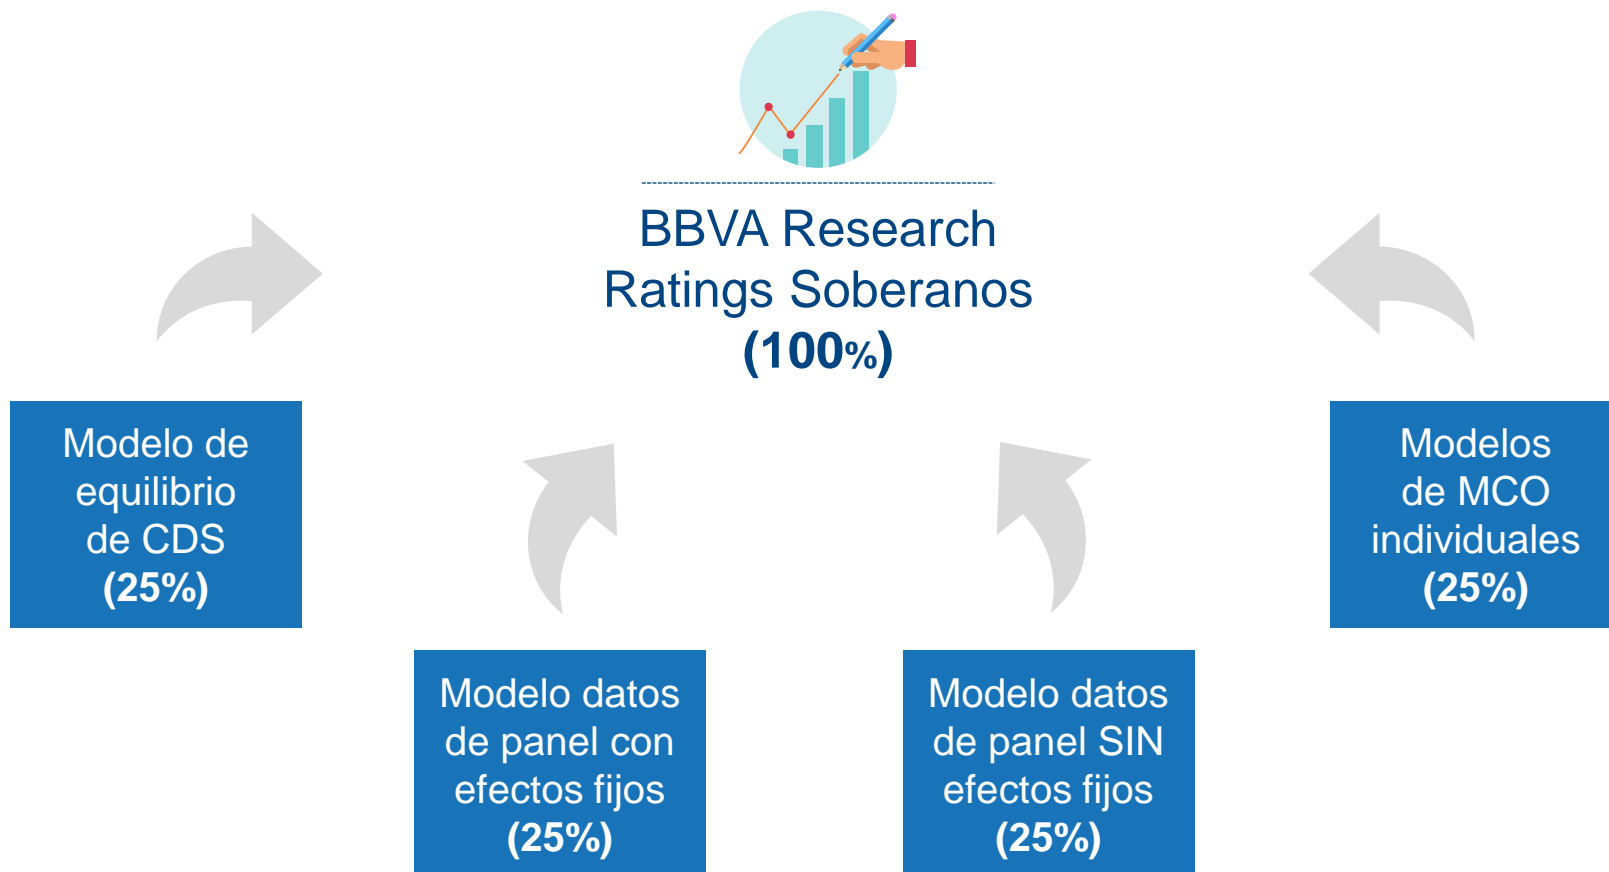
BBVA Research
Ratings Soberanos
(100%)

Modelo de equilibrio de CDS
(25%)

Modelo datos de panel con efectos fijos
(25%)

Modelo datos de panel SIN efectos fijos
(25%)

Modelos de MCO individuales
(25%)